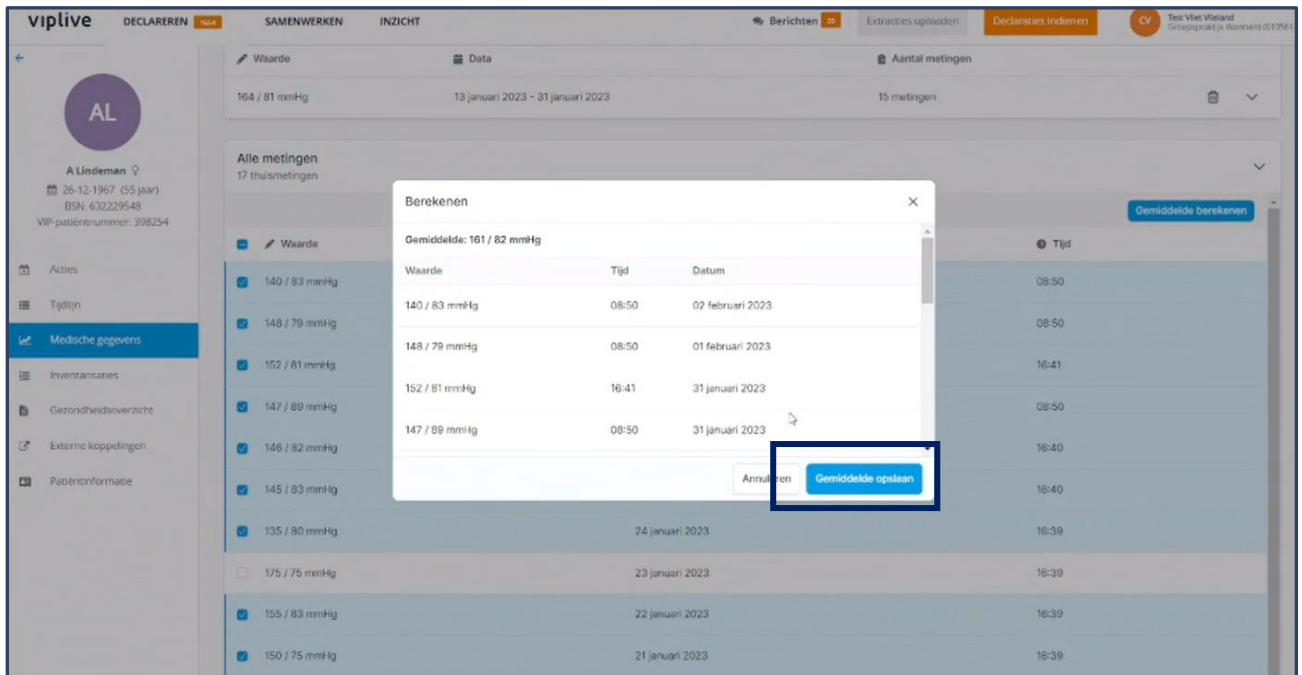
viplive DECLAREREN 1664 SAMENWERKEN INZICHT

Berichten 35 Extracties uploaden Declaraties indienen CV Test Vliet Vlieland Groepspraktijk Wonneld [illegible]

AL

A Lindeman
26-12-1967 (55 jaar)
BSN: 632229548
VIP-patiëntnummer: 398254

Acties
Tijdlijn
Medische gegevens
Inventarisaties
Gezondheidsoverzicht
Externe koppelingen
Patiëntinformatie

| Waarde | Data | Aantal metingen |
|---|---|---|
| 164 / 81 mmHg | 13 januari 2023 - 31 januari 2023 | 15 metingen |

Alle metingen
17 thuismetingen

Gemiddelde berekenen

| Waarde | | Tijd |
|---|---|---|
| 140 / 83 mmHg | | 08:50 |
| 148 / 79 mmHg | | 08:50 |
| 152 / 81 mmHg | | 16:41 |
| 147 / 89 mmHg | | 08:50 |
| 146 / 82 mmHg | | 16:40 |
| 145 / 83 mmHg | | 16:40 |
| 135 / 80 mmHg | 24 januari 2023 | 16:39 |
| 175 / 75 mmHg | 23 januari 2023 | 16:39 |
| 155 / 83 mmHg | 22 januari 2023 | 16:39 |
| 150 / 75 mmHg | 21 januari 2023 | 16:39 |

Berekenen

Gemiddelde: 161 / 82 mmHg

| Waarde | Tijd | Datum |
|---|---|---|
| 140 / 83 mmHg | 08:50 | 02 februari 2023 |
| 148 / 79 mmHg | 08:50 | 01 februari 2023 |
| 152 / 81 mmHg | 16:41 | 31 januari 2023 |
| 147 / 89 mmHg | 08:50 | 31 januari 2023 |

Annuleren Gemiddelde opslaan